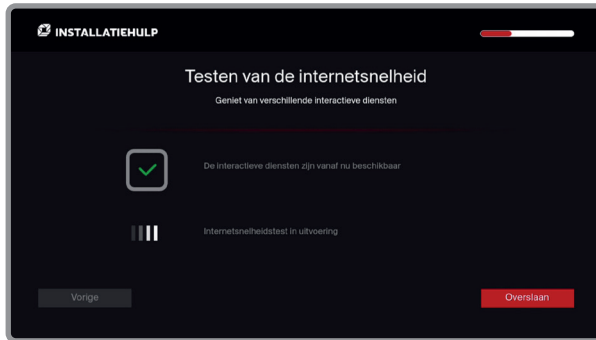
INSTALLATIEHULP

Testen van de internetsnelheid

Geniet van verschillende interactieve diensten

De interactieve diensten zijn vanaf nu beschikbaar

Internetsnelheidstest in uitvoering

Vorige

Overslaan